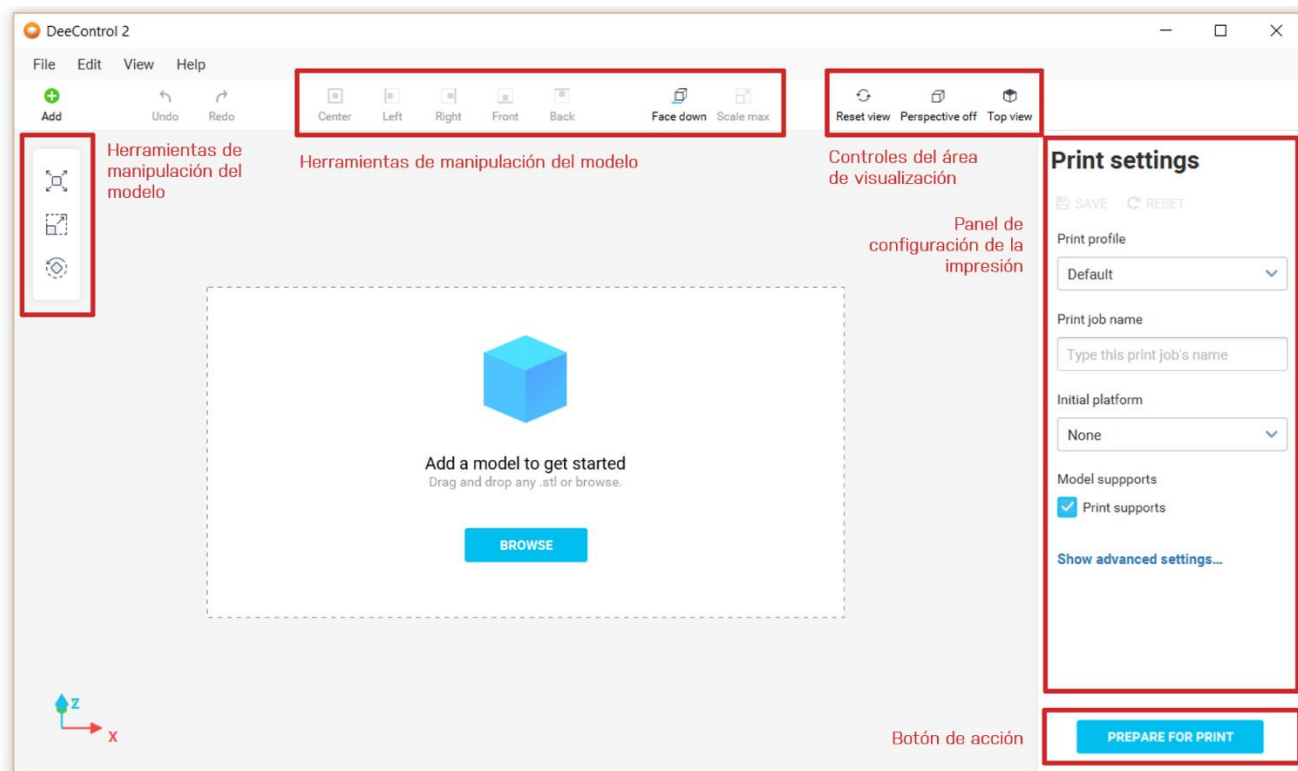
DeeControl 2

File Edit View Help

Add Undo Redo Center Left Right Front Back Face down Scale max Reset view Perspective off Top view

Herramientas de manipulación del modelo

Herramientas de manipulación del modelo

Controles del área de visualización

Panel de configuración de la impresión

Print settings

SAVE RESET

Print profile

Default

Print job name

Type this print job's name

Initial platform

None

Model suppports

Print supports

Show advanced settings...

Add a model to get started

Drag and drop any .stl or browse.

BROWSE

Z

X

Botón de acción

PREPARE FOR PRINT